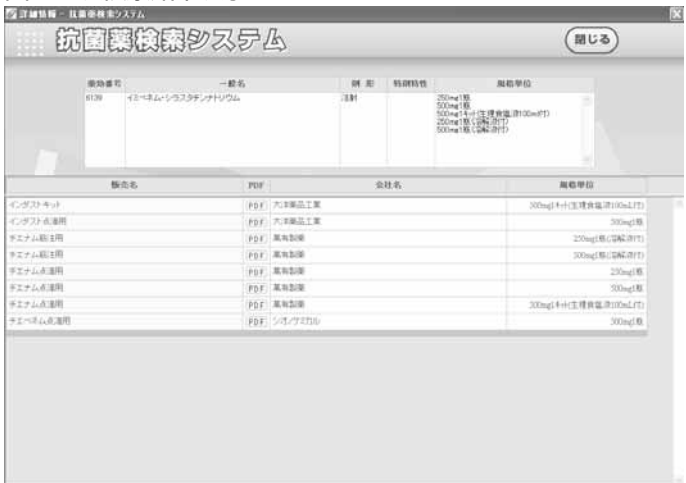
詳細情報 - 抗菌薬検索システム

抗菌薬検索システム

閉じる

| 薬効番号 | 一般名 | 剤形 | 特別特性 | 規格単位 |
|---|---|---|---|---|
| 6139 | イミペネム・シラスタチンナトリウム | 注射 | | 250mg1瓶<br>500mg1瓶<br>500mg1キット(生理食塩液100mL付)<br>250mg1瓶(溶解液付)<br>500mg1瓶(溶解液付) |

| 販売名 | PDF | 会社名 | 規格単位 |
|---|---|---|---|
| インダスト キット | PDF | 大洋薬品工業 | 500mg1キット(生理食塩液100mL付) |
| インダスト点滴用 | PDF | 大洋薬品工業 | 500mg1瓶 |
| チエナム筋注用 | PDF | 萬有製薬 | 250mg1瓶(溶解液付) |
| チエナム筋注用 | PDF | 萬有製薬 | 500mg1瓶(溶解液付) |
| チエナム点滴用 | PDF | 萬有製薬 | 250mg1瓶 |
| チエナム点滴用 | PDF | 萬有製薬 | 500mg1瓶 |
| チエナム点滴用 | PDF | 萬有製薬 | 500mg1キット(生理食塩液100mL付) |
| チエペネム点滴用 | PDF | シオノケミカル | 500mg1瓶 |